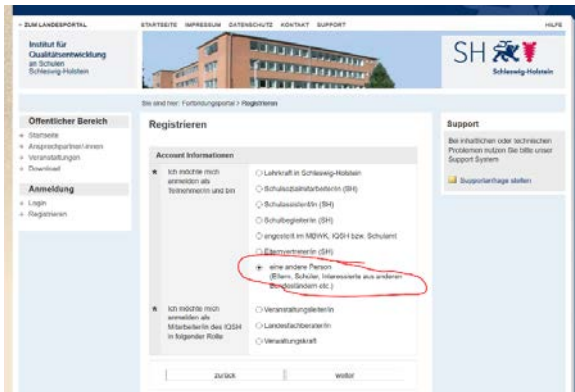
< ZUM LANDESPORTAL

STARTSEITE IMPRESSUM DATENSCHUTZ KONTAKT SUPPORT

HILFE

Institut für Qualitätsentwicklung an Schulen Schleswig-Holstein

SH

Schleswig-Holstein

Sie sind hier: Fortbildungsportal > Registrieren

Öffentlicher Bereich

» Startseite
» Ansprechpartner/-innen
» Veranstaltungen
» Download

Anmeldung

» Login
» Registrieren

Registrieren

Account Informationen

* Ich möchte mich anmelden als Teilnehmer/in und bin

○ Lehrkraft in Schleswig-Holstein
○ Schulsozialmitarbeiter/in (SH)
○ Schulassistent/in (SH)
○ Schulbegleiter/in (SH)
○ angestellt im MBWK, IQSH bzw. Schulamt
○ Elternvertreter/in (SH)
● eine andere Person (Eltern, Schüler, Interessierte aus anderen Bundesländern etc.)

* Ich möchte mich anmelden als Mitarbeiter/in des IQSH in folgender Rolle

○ Veranstaltungsleiter/in
○ Landesfachberater/in
○ Verwaltungskraft

zurück

weiter

Support

Bei inhaltlichen oder technischen Problemen nutzen Sie bitte unser Support System

Supportanfrage stellen